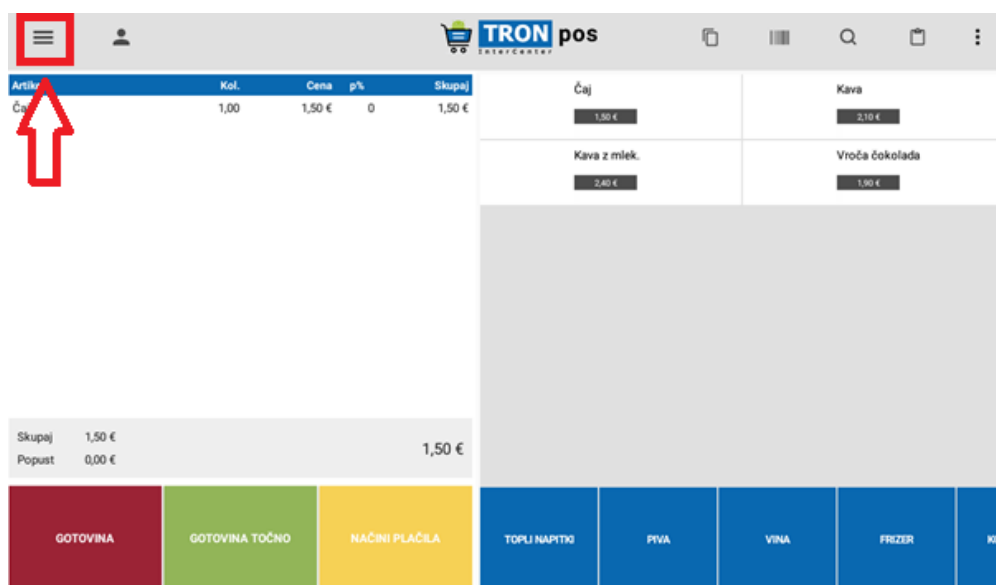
TRON pos
InterCenter

| Artik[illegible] | Kol. | Cena | p% | Skupaj |
|---|---|---|---|---|
| Ča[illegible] | 1,00 | 1,50 € | 0 | 1,50 € |

Čaj
1,50 €

Kava
2,10 €

Kava z mlek.
2,40 €

Vroča čokolada
1,90 €

Skupaj 1,50 €
Popust 0,00 €
1,50 €

GOTOVINA
GOTOVINA TOČNO
NAČINI PLAČILA

TOPLI NAPITKI
PIVA
VINA
FRIZER
K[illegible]